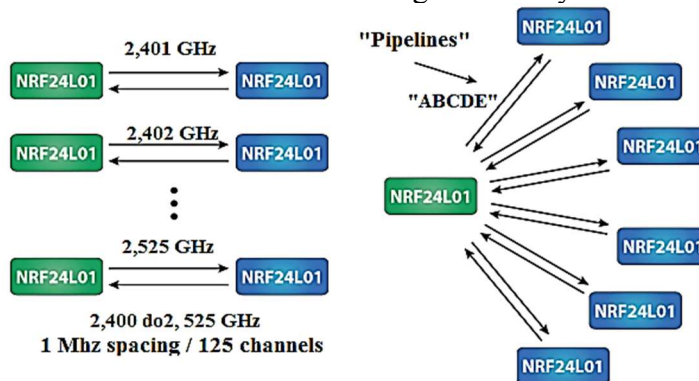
2,401 GHz

NRF24L01

NRF24L01

2,402 GHz

NRF24L01

NRF24L01

2,525 GHz

NRF24L01

NRF24L01

2,400 do2, 525 GHz
1 Mhz spacing / 125 channels

"Pipelines"

"ABCDE"

NRF24L01

NRF24L01

NRF24L01

NRF24L01

NRF24L01

NRF24L01

NRF24L01